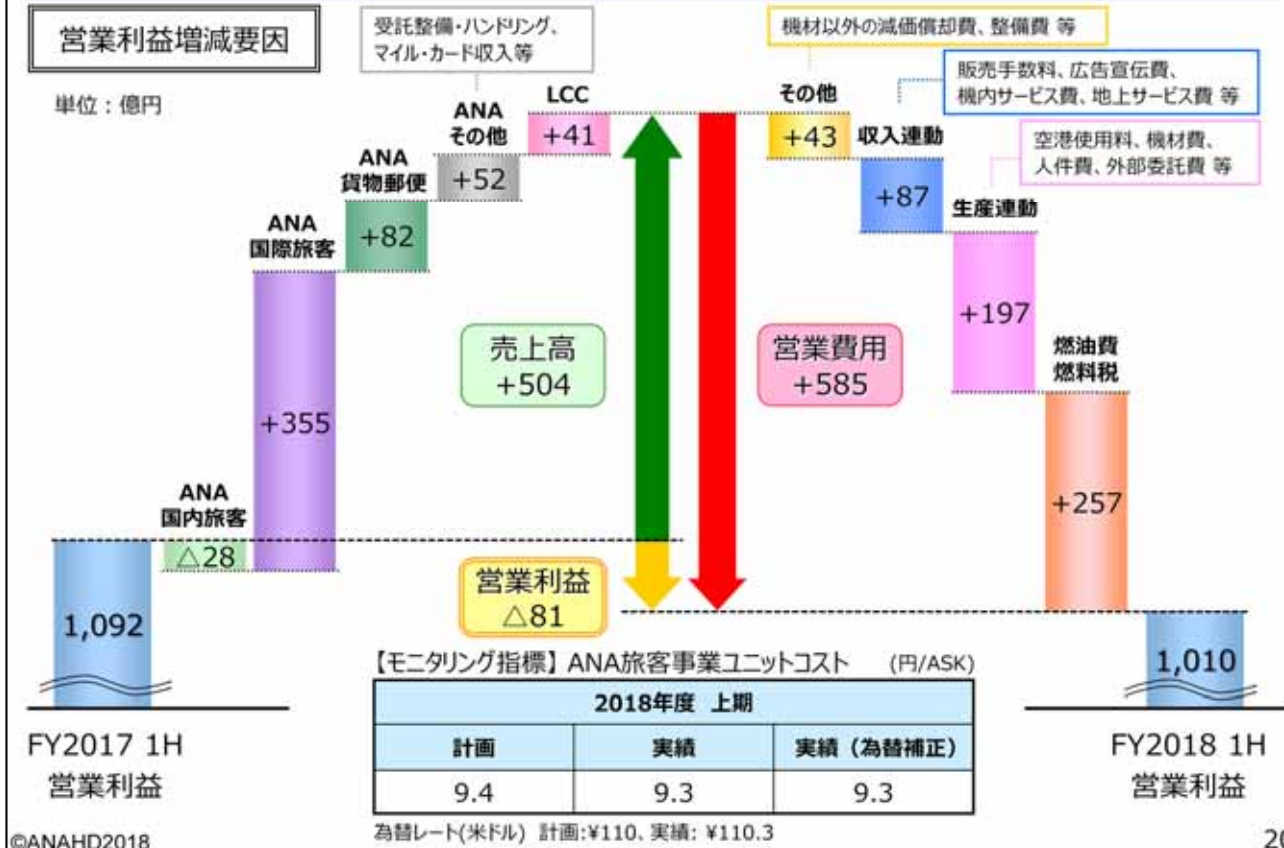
営業利益増減要因

単位：億円

受託整備・ハンドリング、マイル・カード収入等

機材以外の減価償却費、整備費 等

販売手数料、広告宣伝費、機内サービス費、地上サービス費 等

空港使用料、機材費、人件費、外部委託費 等

1,092

ANA
国内旅客
△28

ANA
国際旅客
+355

ANA
貨物郵便
+82

ANA
その他
+52

LCC
+41

売上高
+504

営業利益
△81

営業費用
+585

その他
+43

収入連動
+87

生産連動
+197

燃油費
燃料税
+257

1,010

FY2017 1H
営業利益

FY2018 1H
営業利益

【モニタリング指標】ANA旅客事業ユニットコスト (円/ASK)

| 2018年度 上期 | | |
|---|---|---|
| 計画 | 実績 | 実績（為替補正） |
| 9.4 | 9.3 | 9.3 |

為替レート(米ドル) 計画:¥110、実績: ¥110.3

©ANAHD2018

20